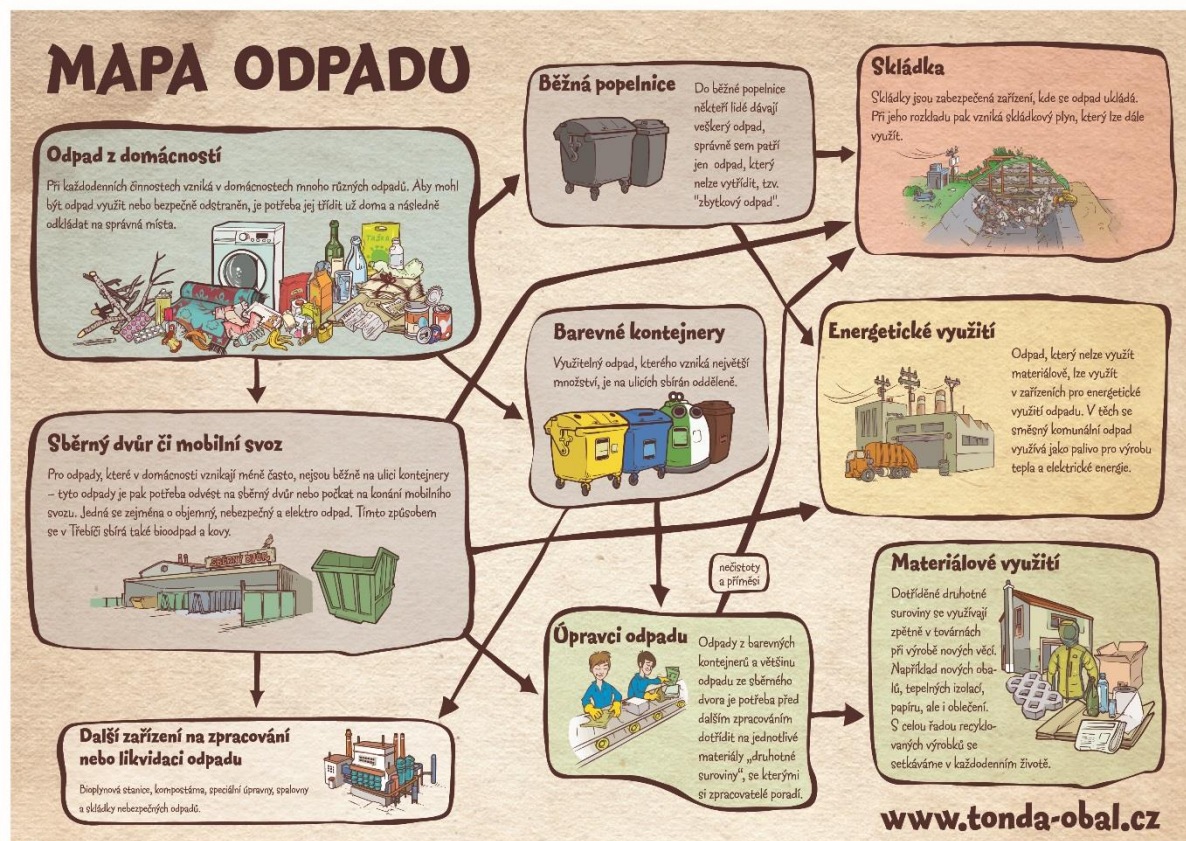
MAPA ODPADU

Odpad z domácností

Při každodenních činnostech vzniká v domácnostech mnoho různých odpadů. Aby mohl být odpad využit nebo bezpečně odstraněn, je potřeba jej třídit už doma a následně odkládat na správná místa.

Běžná popelnice

Do běžné popelnice někteří lidé dávají veškerý odpad, správně sem patří jen odpad, který nelze vytřídit, tzv. "zbytkový odpad".

Skládka

Skládky jsou zabezpečená zařízení, kde se odpad ukládá. Při jeho rozkladu pak vzniká skládkový plyn, který lze dále využít.

Barevné kontejnery

Využitelný odpad, kterého vzniká největší množství, je na ulicích sbírán odděleně.

Energetické využití

Odpad, který nelze využít materiálově, lze využít v zařízeních pro energetické využití odpadu. V těch se směsný komunální odpad využívá jako palivo pro výrobu tepla a elektrické energie.

Sběrný dvůr či mobilní svoz

Pro odpady, které v domácnosti vznikají méně často, nejsou běžně na ulici kontejnery – tyto odpady je pak potřeba odvést na sběrný dvůr nebo počkat na konání mobilního svozu. Jedná se zejména o objemný, nebezpečný a elektro odpad. Tímto způsobem se v Třebíči sbírá také bioodpad a kovy.

SBĚRNÝ DVŮR

nečistoty a příměsi

Materiálové využití

Dotříděné druhotné suroviny se využívají zpětně v továrnách při výrobě nových věcí. Například nových obalů, tepelných izolací, papíru, ale i oblečení. S celou řadou recyklovaných výrobků se setkáváme v každodenním životě.

Úpravci odpadu

Odpady z barevných kontejnerů a většinu odpadu ze sběrného dvora je potřeba před dalším zpracováním dotřídit na jednotlivé materiály „druhotné suroviny", se kterými si zpracovatelé poradí.

Další zařízení na zpracování nebo likvidaci odpadu

Bioplynová stanice, kompostárna, speciální úpravny, spalovny a skládky nebezpečných odpadů.

www.tonda-obal.cz